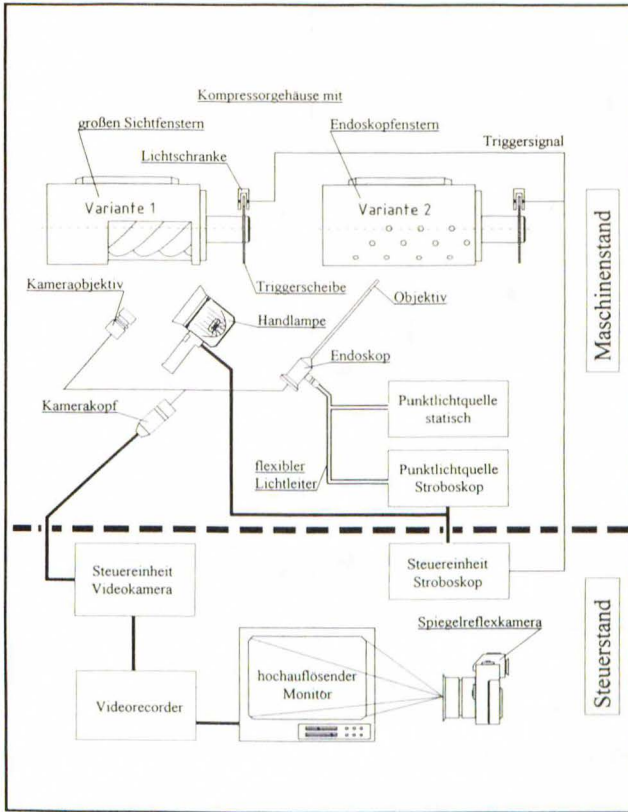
Kompressorgehäuse mit

großen Sichtfenstern

Endoskopfenstern

Triggersignal

Lichtschranke

Variante 1

Variante 2

Maschinenstand

Triggerscheibe

Kameraobjektiv

Objektiv

Handlampe

Endoskop

Kamerakopf

Punktlichtquelle statisch

flexibler Lichtleiter

Punktlichtquelle Stroboskop

Steuereinheit Videokamera

Steuereinheit Stroboskop

Steuerstand

Spiegelreflexkamera

hochauflösender Monitor

Videorecorder